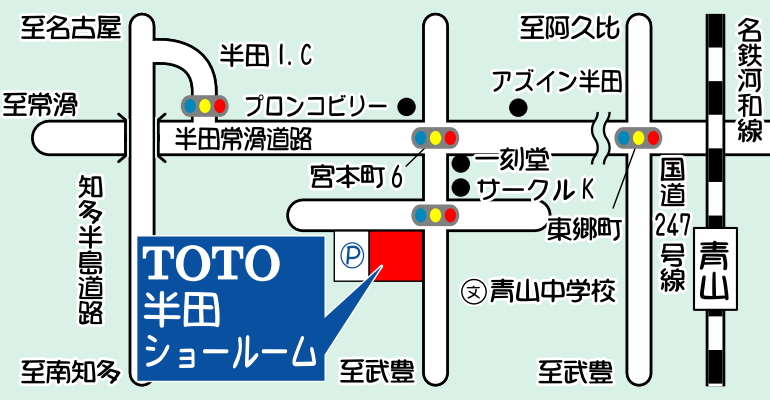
至名古屋

半田 I.C

至阿久比

名鉄河和線

アズイン半田

至常滑

プロンコビリー

半田常滑道路

宮本町6

一刻堂

サークルK

国道247号線

知多半島道路

東郷町

青山

P

TOTO
半田
ショールーム

文 青山中学校

至南知多

至武豊

至武豊